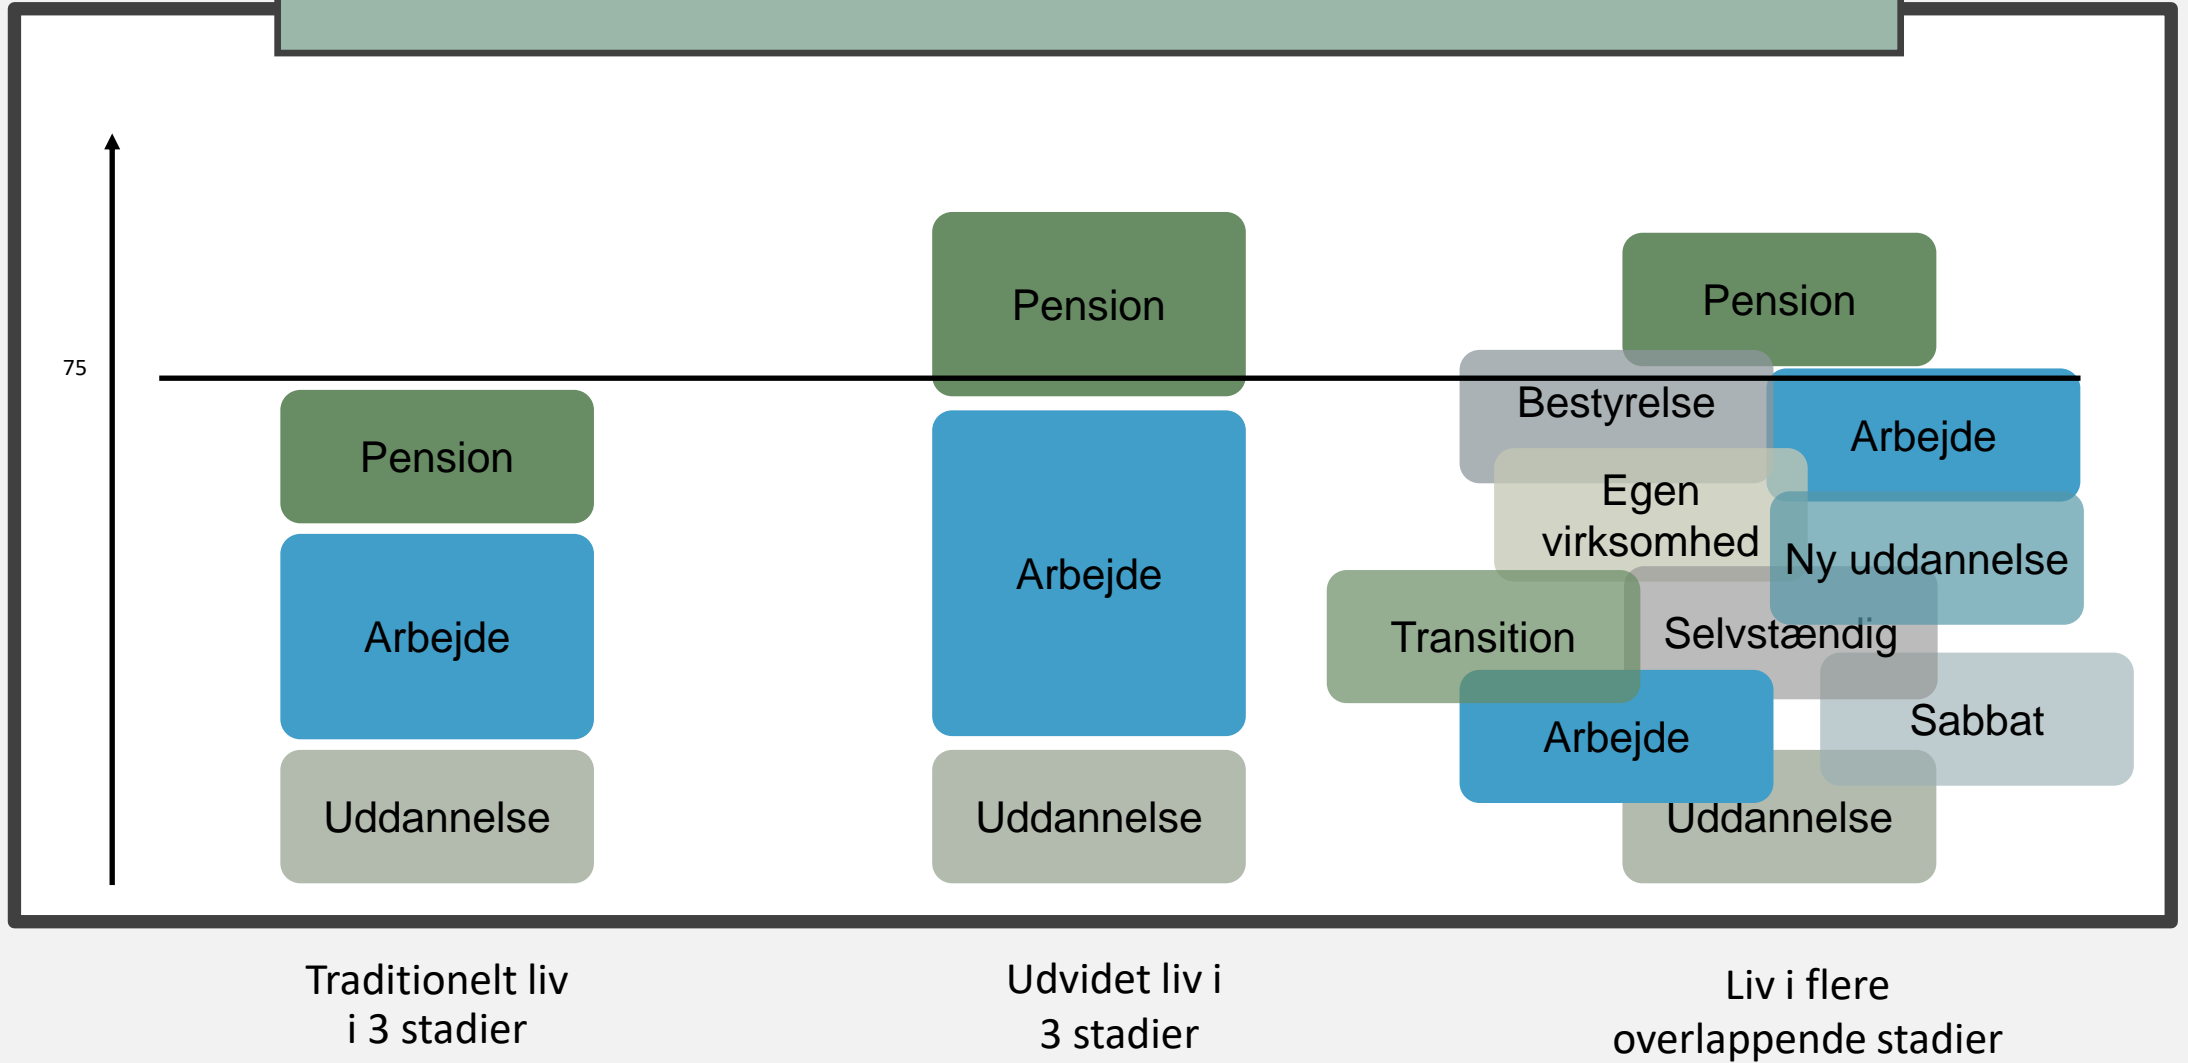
75

Pension

Arbejde

Uddannelse

Pension

Arbejde

Uddannelse

Pension

Bestyrelse

Arbejde

Egen virksomhed

Ny uddannelse

Transition

Selvstændig

Sabbat

Arbejde

Uddannelse

Traditionelt liv i 3 stadier

Udvidet liv i 3 stadier

Liv i flere overlappende stadier